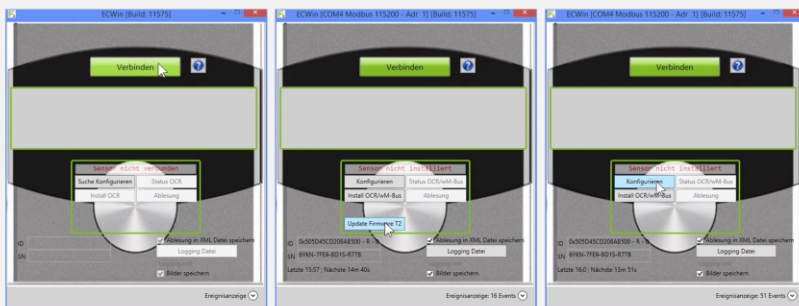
ECWin [Build: 11575]

Verbinden

?

Sensor nicht verbunden

Suche Konfigurieren

Status OCR

Install OCR

Ablesung

ID

SN

Ablesung in XML Datei speichern

Logging Datei

Bilder speichern

Ereignisanzeige

ECWin [COM4 Modbus 115200 - Adr 1] [Build: 11575]

Verbinden

?

Sensor nicht installiert

Konfigurieren

Status OCR/wM-Bus

Install OCR/wM-Bus

Ablesung

Update Firmware T2

ID 0x505D45C0208AB500 - R -

SN 6YKN-7FE6-BD15-8778

Ablesung in XML Datei speichern

Logging Datei

Letzte 15:57 : Nächste 14m 40s

Bilder speichern

Ereignisanzeige: 16 Events

ECWin [COM4 Modbus 115200 - Adr 1] [Build: 11575]

Verbinden

?

Sensor nicht installiert

Konfigurieren

Status OCR/wM-Bus

Install OCR/wM-Bus

Ablesung

ID 0x505D45C0208AB500 - R -

SN 6YKN-7FE6-BD15-8778

Ablesung in XML Datei speichern

Logging Datei

Letzte 16:0 : Nächste 13m 51s

Bilder speichern

Ereignisanzeige: 51 Events